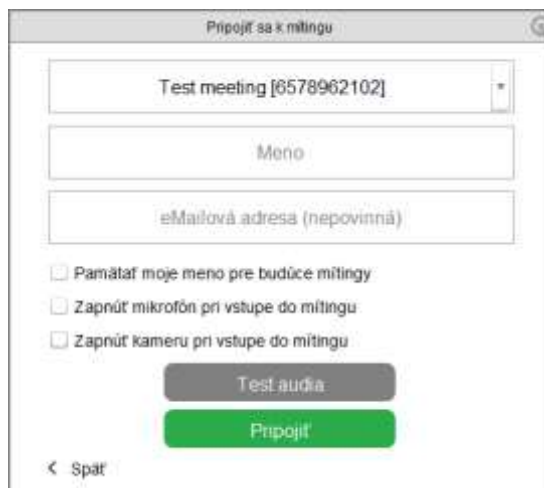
Pripojiť sa k mítingu

Test meeting [6578962102]

Meno

eMailová adresa (nepovinná)

Pamätať moje meno pre budúce mítingy

Zapnúť mikrofón pri vstupe do mítingu

Zapnúť kameru pri vstupe do mítingu

Test audia

Pripojiť

< Späť